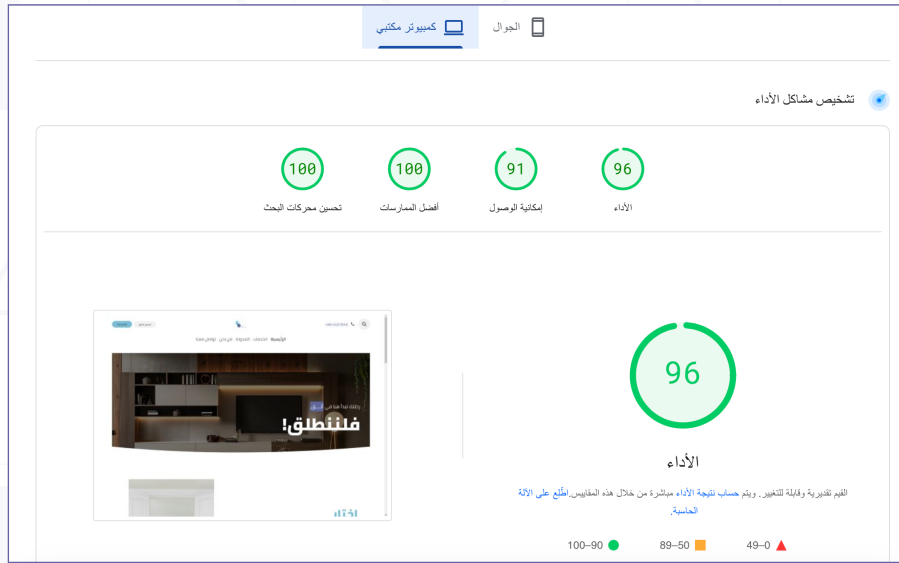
الجوال

كمبيوتر مكتبي

تشخيص مشاكل الأداء

96
الأداء

91
إمكانية الوصول

100
أفضل الممارسات

100
تحسين محركات البحث

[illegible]

فلننطلق!

96

الأداء

القيم تقديرية وقابلة للتغيير. ويتم حساب نتيجة الأداء مباشرة من خلال هذه المقاييس.اطّلع على الآلة الحاسبة.

0–49

50–89

90–100